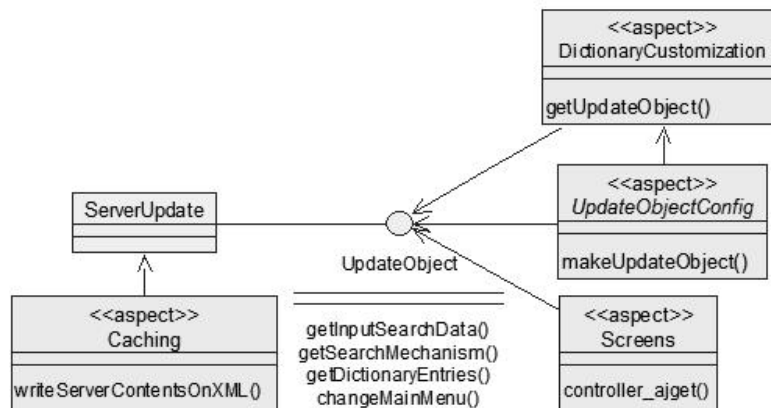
<<aspect>>
DictionaryCustomization

getUpdateObject()

ServerUpdate

<<aspect>>
UpdateObjectConfig

makeUpdateObject()

UpdateObject

getInputSearchData()
getSearchMechanism()
getDictionaryEntries()
changeMainMenu()

<<aspect>>
Caching

writeServerContentsOnXML()

<<aspect>>
Screens

controller_ajget()